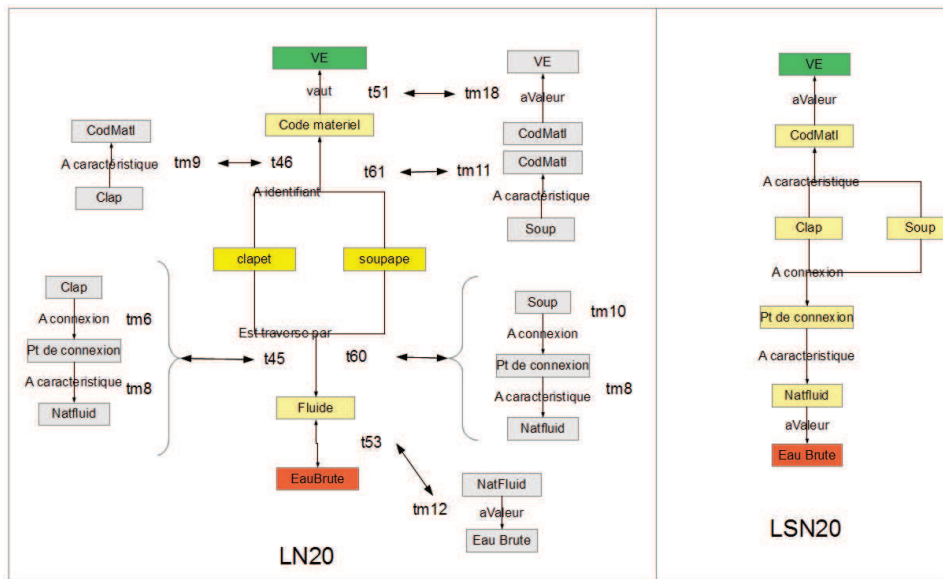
VE
vaut
Code materiel
t51
tm18
VE
aValeur
CodMatl
CodMatl
A caractéristique
Clap
tm9
t46
t61
tm11
CodMatl
A caractéristique
Soup
A identifiant
clapet
soupape
Clap
A connexion
Pt de connexion
A caracteristique
Natfluid
tm6
tm8
t45
Est traverse par
t60
Soup
tm10
A connexion
Pt de connexion
A caracteristique
tm8
Natfluid
Fluide
EauBrute
t53
tm12
NatFluid
aValeur
Eau Brute
LN20

VE
aValeur
CodMatl
A caractéristique
Clap
Soup
A connexion
Pt de connexion
A caracteristique
Natfluid
aValeur
Eau Brute
LSN20